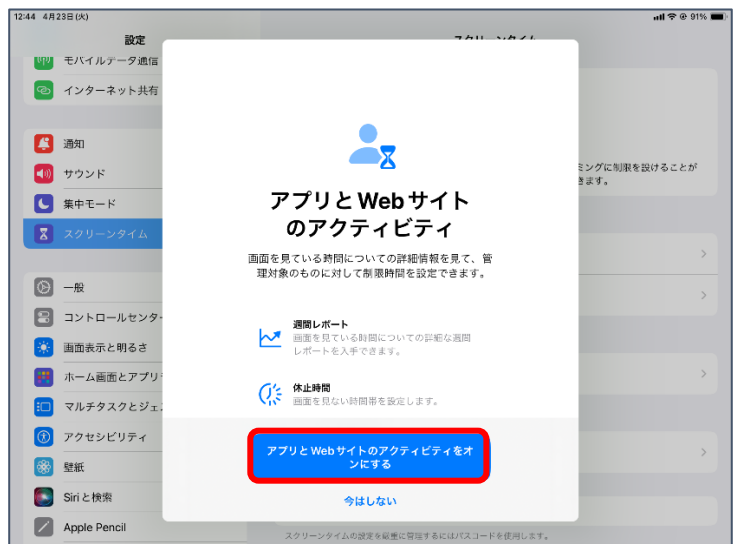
12:44 4月23日(火)

91%

設定

モバイルデータ通信

インターネット共有

通知

サウンド

集中モード

スクリーンタイム

一般

コントロールセンター

画面表示と明るさ

ホーム画面とアプリラ

マルチタスクとジェス

アクセシビリティ

壁紙

Siriと検索

Apple Pencil

スクリーンタイム

ミングに制限を設けることが
きます。

アプリとWebサイト
のアクティビティ

画面を見ている時間についての詳細情報を見て、管理対象のものに対して制限時間を設定できます。

週間レポート
画面を見ている時間についての詳細な週間レポートを入手できます。

休止時間
画面を見ない時間帯を設定します。

アプリとWebサイトのアクティビティをオンにする

今はしない

スクリーンタイムの設定を厳重に管理するにはパスコードを使用します。